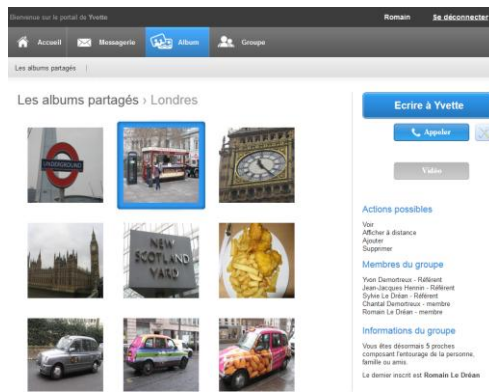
Bienvenue sur le portail de Yvette

Romain Se déconnecter

Accueil Messagerie Album Groupe

Les albums partagés |

Les albums partagés › Londres

UNDERGROUND

NEW SCOTLAND YARD

Ecrire à Yvette

Appeler

Vidéo

Actions possibles

Voir
Afficher à distance
Ajouter
Supprimer

Membres du groupe

Yvon Demortreux - Référent
Jean-Jacques Hennin - Référent
Sylvie Le Dréan - Référent
Chantal Demortreux - membre
Romain Le Dréan - membre

Informations du groupe

Vous êtes désormais 5 proches composant l'entourage de la personne, famille ou amis.

Le dernier inscrit est Romain Le Dréan